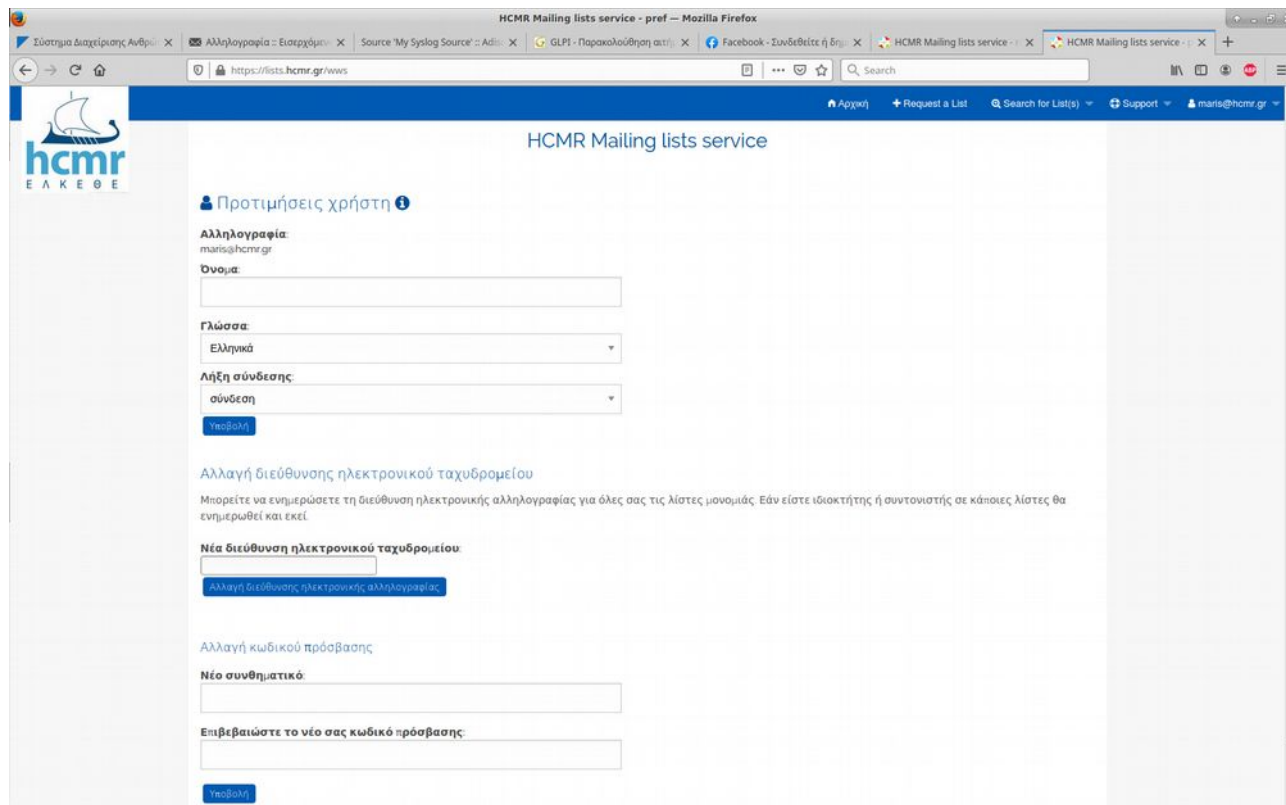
HCMR Mailing lists service - pref — Mozilla Firefox

Σύστημα Διαχείρισης Ανθρώ ×
Αλληλογραφία :: Εισερχόμεν ×
Source 'My Syslog Source' :: Adis ×
GLPI - Παρακολούθηση αιτή ×
Facebook - Συνδεθείτε ή δη ×
HCMR Mailing lists service - ×
HCMR Mailing lists service - ×
+

https://lists.hcmr.gr/wws
Search

hcmr
Ε Λ Κ Ε Θ Ε

Αρχική
Request a List
Search for List(s)
Support
maris@hcmr.gr

HCMR Mailing lists service

Προτιμήσεις χρήστη

Αλληλογραφία:
maris@hcmr.gr
Όνομα:

Γλώσσα:
Ελληνικά

Λήξη σύνδεσης:
σύνδεση

Υποβολή

Αλλαγή διεύθυνσης ηλεκτρονικού ταχυδρομείου

Μπορείτε να ενημερώσετε τη διεύθυνση ηλεκτρονικής αλληλογραφίας για όλες σας τις λίστες μονομιάς. Εάν είστε ιδιοκτήτης ή συντονιστής σε κάποιες λίστες θα ενημερωθεί και εκεί.

Νέα διεύθυνση ηλεκτρονικού ταχυδρομείου:

Αλλαγή διεύθυνσης ηλεκτρονικής αλληλογραφίας

Αλλαγή κωδικού πρόσβασης

Νέο συνθηματικό:

Επιβεβαιώστε το νέο σας κωδικό πρόσβασης:

Υποβολή